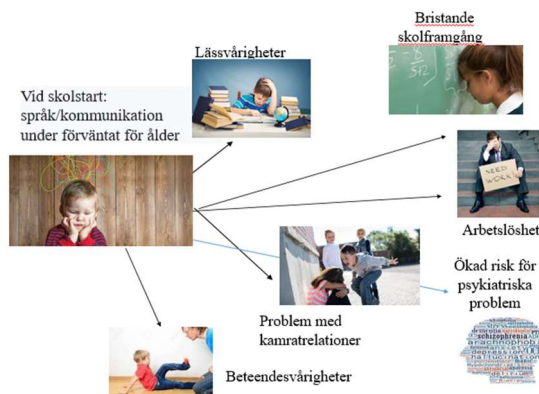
Bristande skolframgång

Lässvårigheter

Vid skolstart: språk/kommunikation under förväntat för ålder

NEED WORK

Arbetslöshet

Ökad risk för psykiatriska problem

Problem med kamratrelationer

Beteendesvårigheter